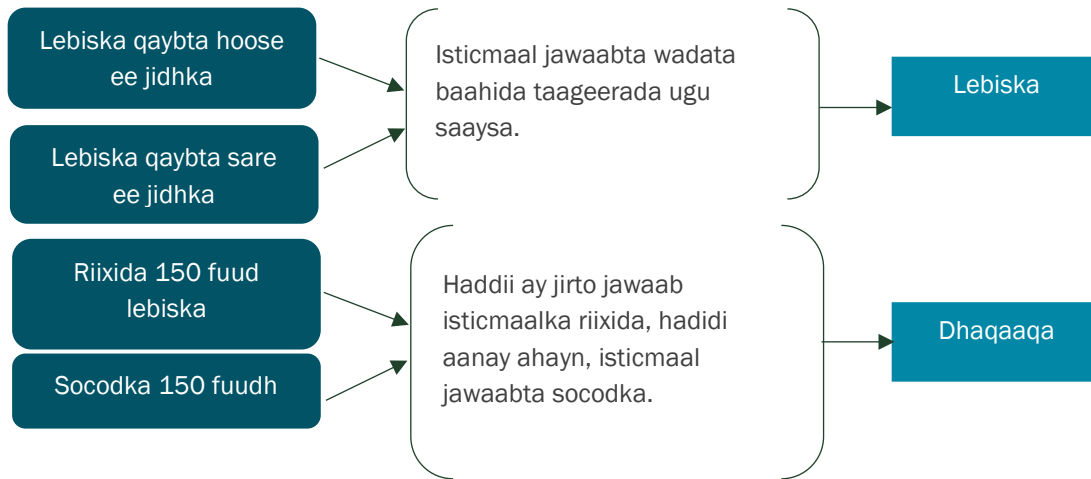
Lebiska qaybta hoose ee jidhka

Lebiska qaybta sare ee jidhka

Isticmaal jawaabta wadata baahida taageerada ugu saaysa.

Lebiska

Riixida 150 fuud lebiska

Socodka 150 fuudh

Haddii ay jirto jawaab isticmaalka riixida, hadidi aanay ahayn, isticmaal jawaabta socodka.

Dhaqaaqa